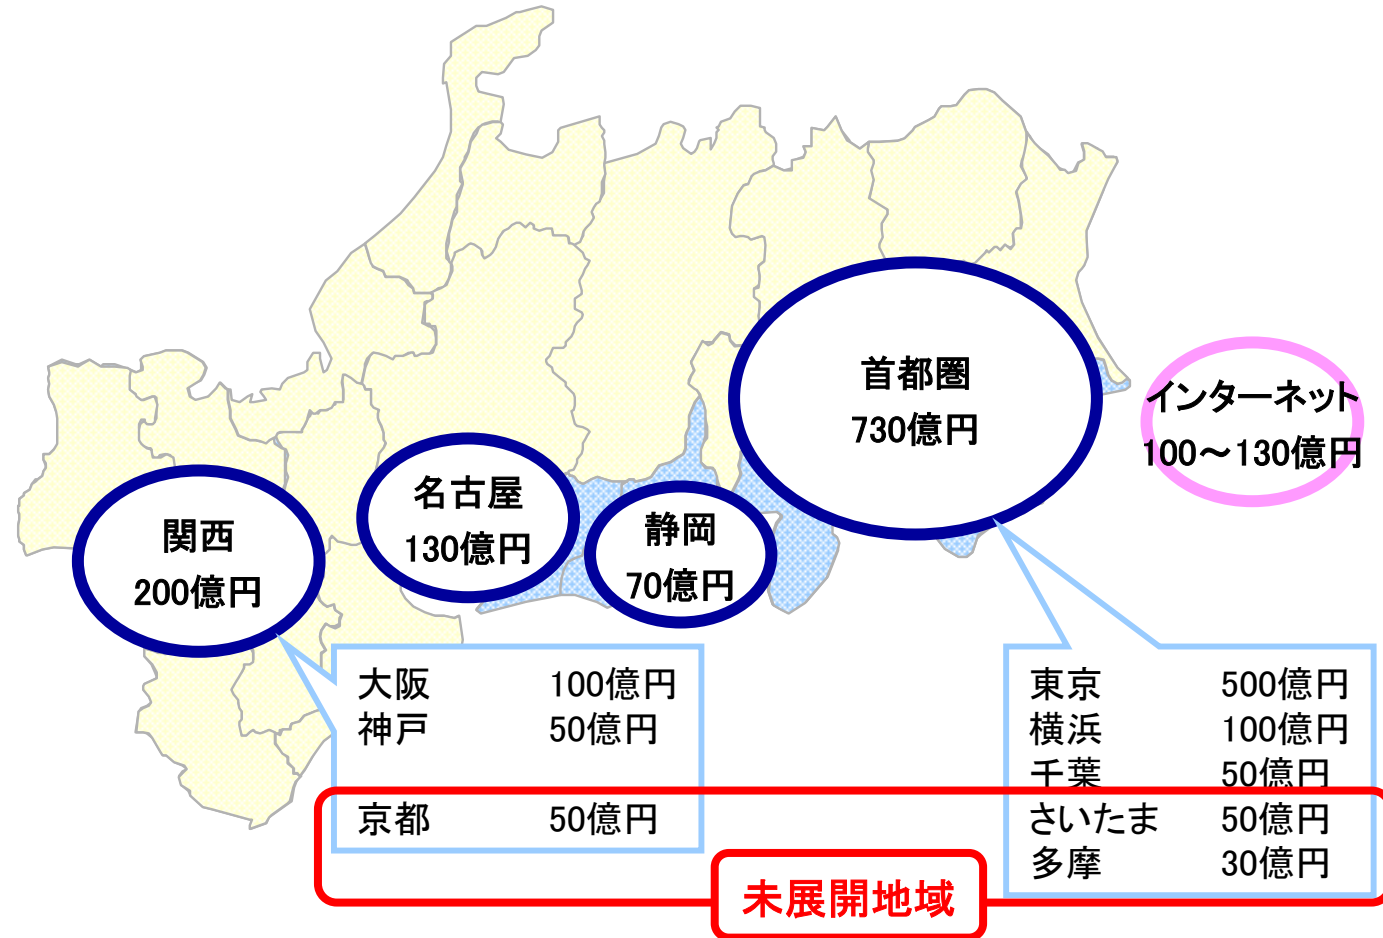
首都圏
730億円

インターネット
100～130億円

関西
200億円

名古屋
130億円

静岡
70億円

| 大阪 | 100億円 |
|---|---|
| 神戸 | 50億円 |
| 京都 | 50億円 |

| 東京 | 500億円 |
|---|---|
| 横浜 | 100億円 |
| 千葉 | 50億円 |
| さいたま | 50億円 |
| 多摩 | 30億円 |

未展開地域